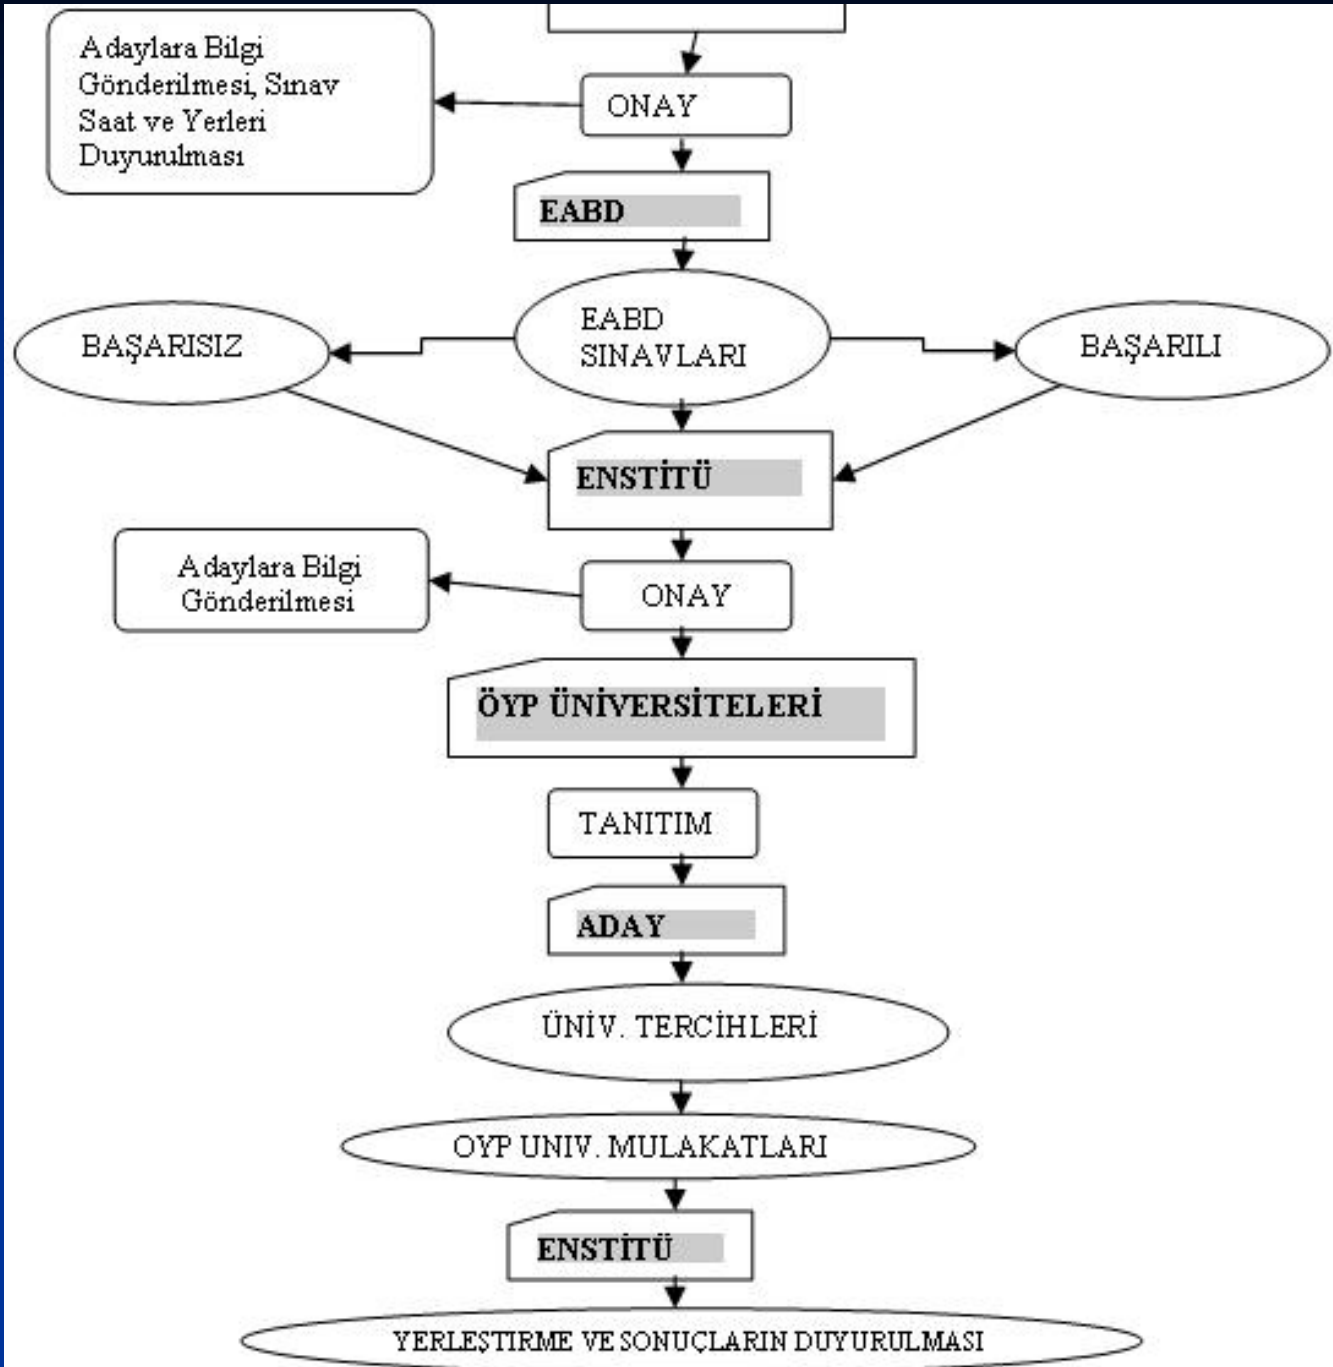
Adaylara Bilgi Gönderilmesi, Sınav Saat ve Yerleri Duyurulması

ONAY

EABD

BAŞARISIZ

EABD SINAVLARI

BAŞARILI

ENSTİTÜ

Adaylara Bilgi Gönderilmesi

ONAY

ÖYP ÜNİVERSİTELERİ

TANITIM

ADAY

ÜNİV. TERCİHLERİ

OYP UNIV. MULAKATLARI

ENSTİTÜ

YERLEŞTIRME VE SONUÇLARIN DUYURULMASI